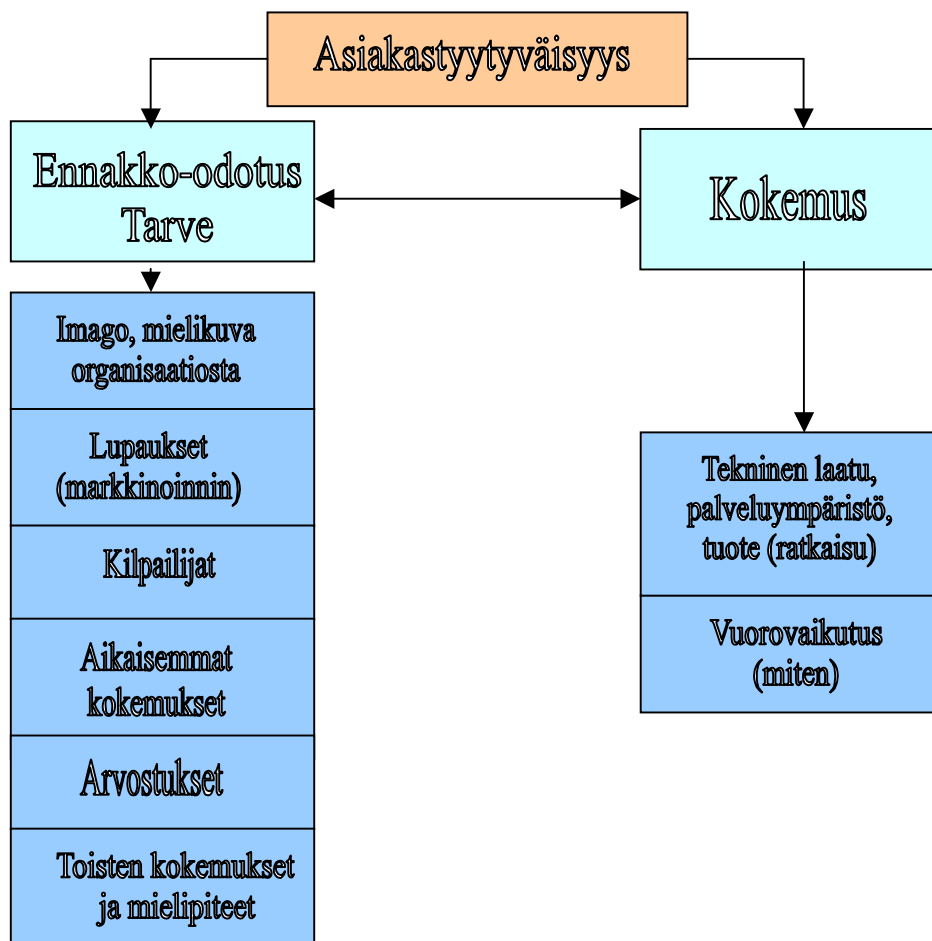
Asiakastyytyväisyys

Ennakko-odotus
Tarve

Imago, mielikuva organisaatiosta

Lupaukset (markkinoinnin)

Kilpailijat

Aikaisemmat kokemukset

Arvostukset

Toisten kokemukset ja mielipiteet

Kokemus

Tekninen laatu, palveluympäristö, tuote (ratkaisu)

Vuorovaikutus (miten)